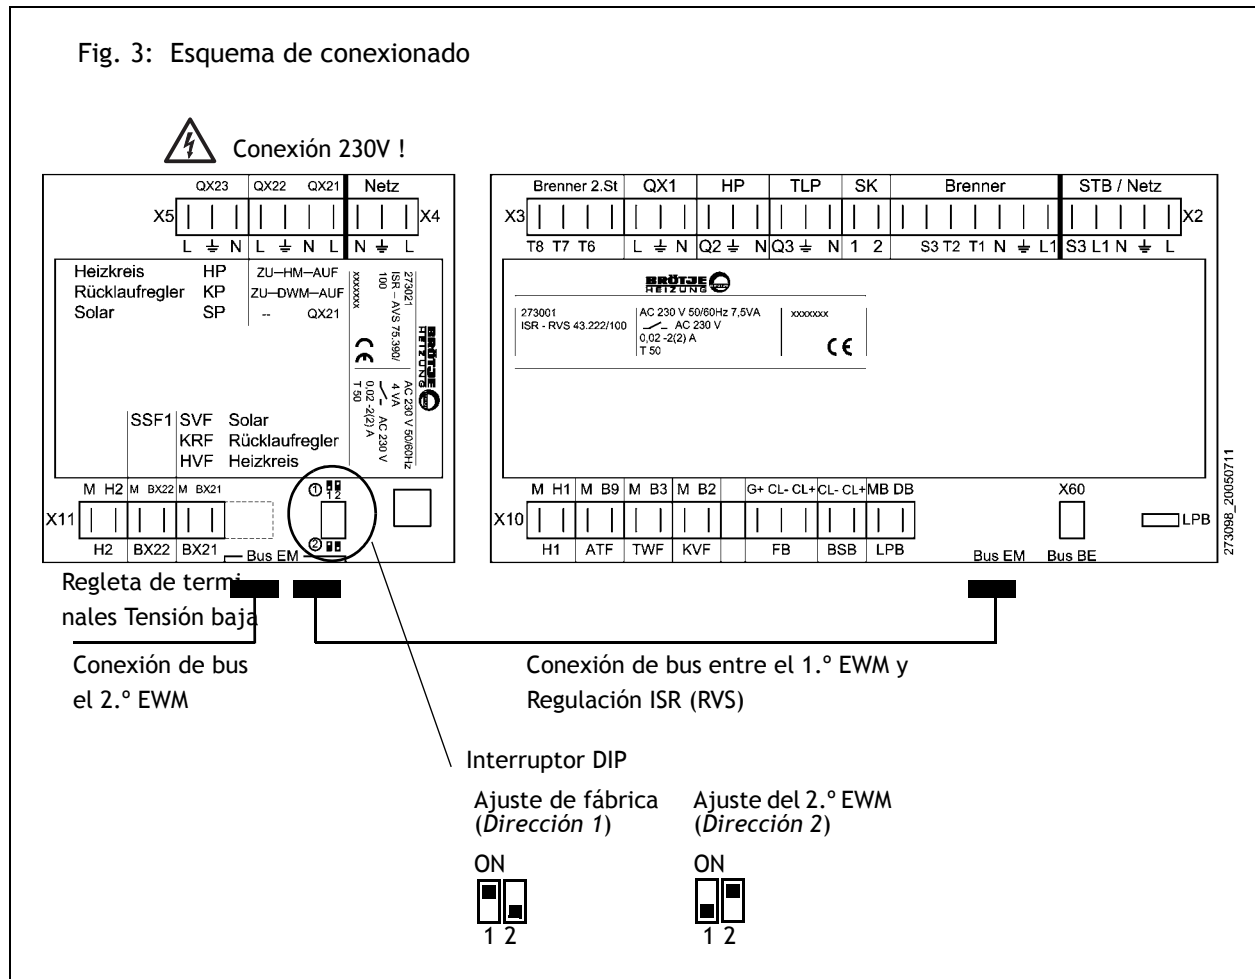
Fig. 3: Esquema de conexionado

Conexión 230V !

QX23 QX22 QX21 Netz
X5 X4
L ⏚ N L ⏚ N L N ⏚ L

Heizkreis HP ZU—HM—AUF
Rücklaufregler KP ZU—DWM—AUF
Solar SP -- QX21

273021
ISR – AVS 75.390/
100
xxxxxxx
CE
BRÖTJE HEIZUNG
AC 230 V 50/60Hz
4 VA
AC 230 V
0,02 -2(2) A
T 50

SSF1 SVF Solar
KRF Rücklaufregler
HVF Heizkreis

M H2 M BX22 M BX21
X11
H2 BX22 BX21
① 1 2
②
Bus EM

Brenner 2.St QX1 HP TLP SK Brenner STB / Netz
X3 X2
T8 T7 T6 L ⏚ N Q2 ⏚ N Q3 ⏚ N 1 2 S3 T2 T1 N ⏚ L1 S3 L1 N ⏚ L

BRÖTJE HEIZUNG
273001
ISR - RVS 43.222/100
AC 230 V 50/60Hz 7,5VA
AC 230 V
0,02 -2(2) A
T 50
xxxxxxx
CE

M H1 M B9 M B3 M B2 G+ CL- CL+ CL- CL+ MB DB X60
X10 LPB
H1 ATF TWF KVF FB BSB LPB Bus EM Bus BE

273098_20050711

Regleta de terminales Tensión baja

Conexión de bus el 2.º EWM

Conexión de bus entre el 1.º EWM y Regulación ISR (RVS)

Interruptor DIP

Ajuste de fábrica (Dirección 1)
ON
1 2

Ajuste del 2.º EWM (Dirección 2)
ON
1 2